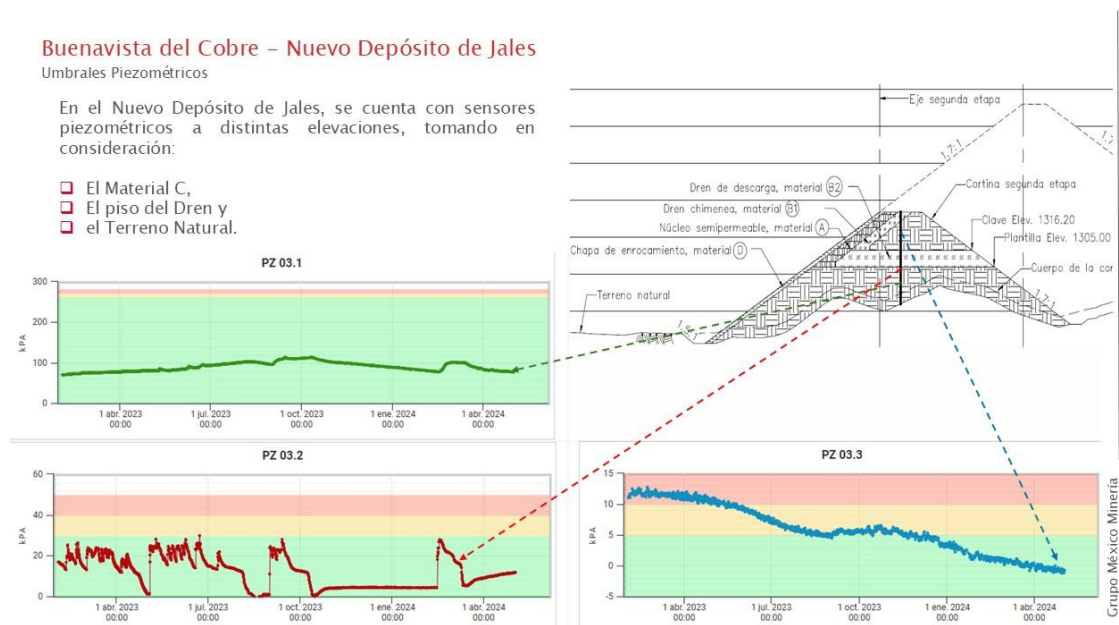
Buenavista del Cobre – Nuevo Depósito de Jales
Umbrales Piezométricos

En el Nuevo Depósito de Jales, se cuenta con sensores piezométricos a distintas elevaciones, tomando en consideración:

❑ El Material C,
❑ El piso del Dren y
❑ el Terreno Natural.

Eje segunda etapa
1.7:1
1.7:1
Dren de descarga, material (B2)
Cortina segunda etapa
Dren chimenea, material (B1)
Clave Elev. 1316.20
Núcleo semipermeable, material (A)
Plantilla Elev. 1305.00
Chapa de enrocamiento, material (D)
Cuerpo de la cor
Terreno natural
1.7:1
1.7:1

PZ 03.1
300
200
100
0
kPA
1 abr. 2023 00:00
1 jul. 2023 00:00
1 oct. 2023 00:00
1 ene. 2024 00:00
1 abr. 2024 00:00

PZ 03.2
60
40
20
0
kPA
1 abr. 2023 00:00
1 jul. 2023 00:00
1 oct. 2023 00:00
1 ene. 2024 00:00
1 abr. 2024 00:00

PZ 03.3
15
10
5
0
-5
kPA
1 abr. 2023 00:00
1 jul. 2023 00:00
1 oct. 2023 00:00
1 ene. 2024 00:00
1 abr. 2024 00:00

Grupo México Minería